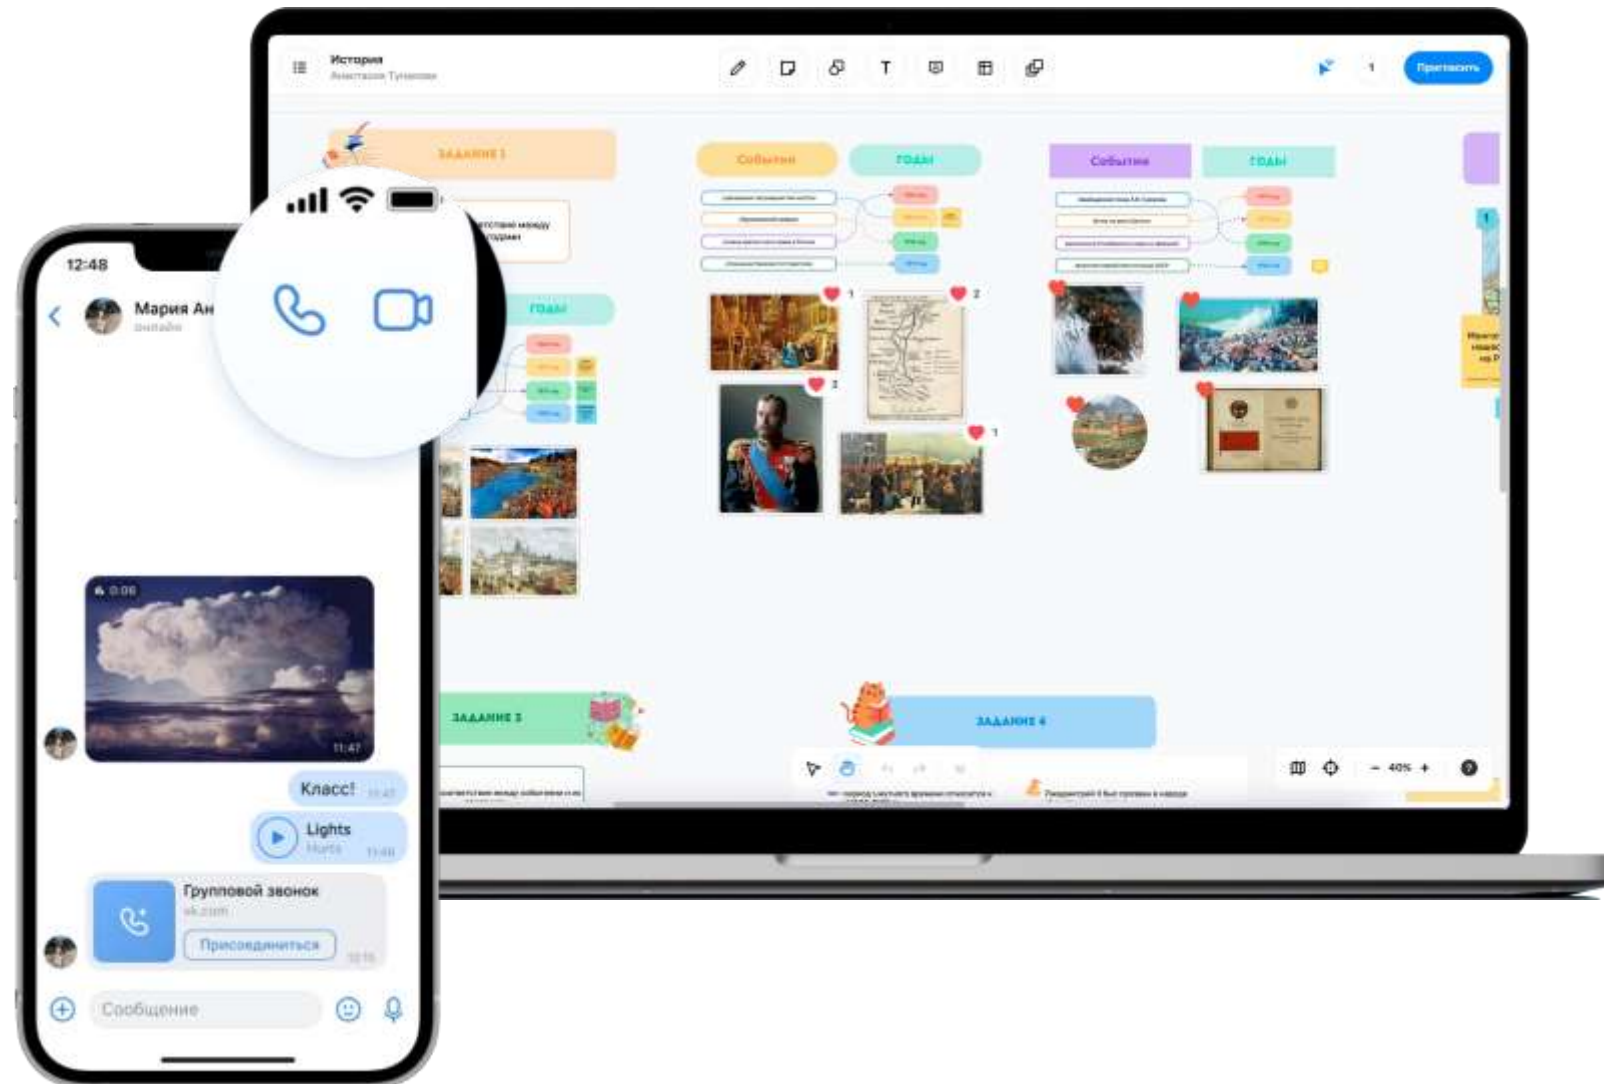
История
Анастасия Тупикова

Пригласить

ЗАДАНИЕ 1

События
ГОДЫ
События
ГОДЫ

ГОДЫ

ЗАДАНИЕ 3
ЗАДАНИЕ 4

40%

12:48
Мария Ан
онлайн

0:06
11:47

Класс! 11:47

Lights
Hurts 11:48

Групповой звонок
vk.com
Присоединиться
12:15

Сообщение